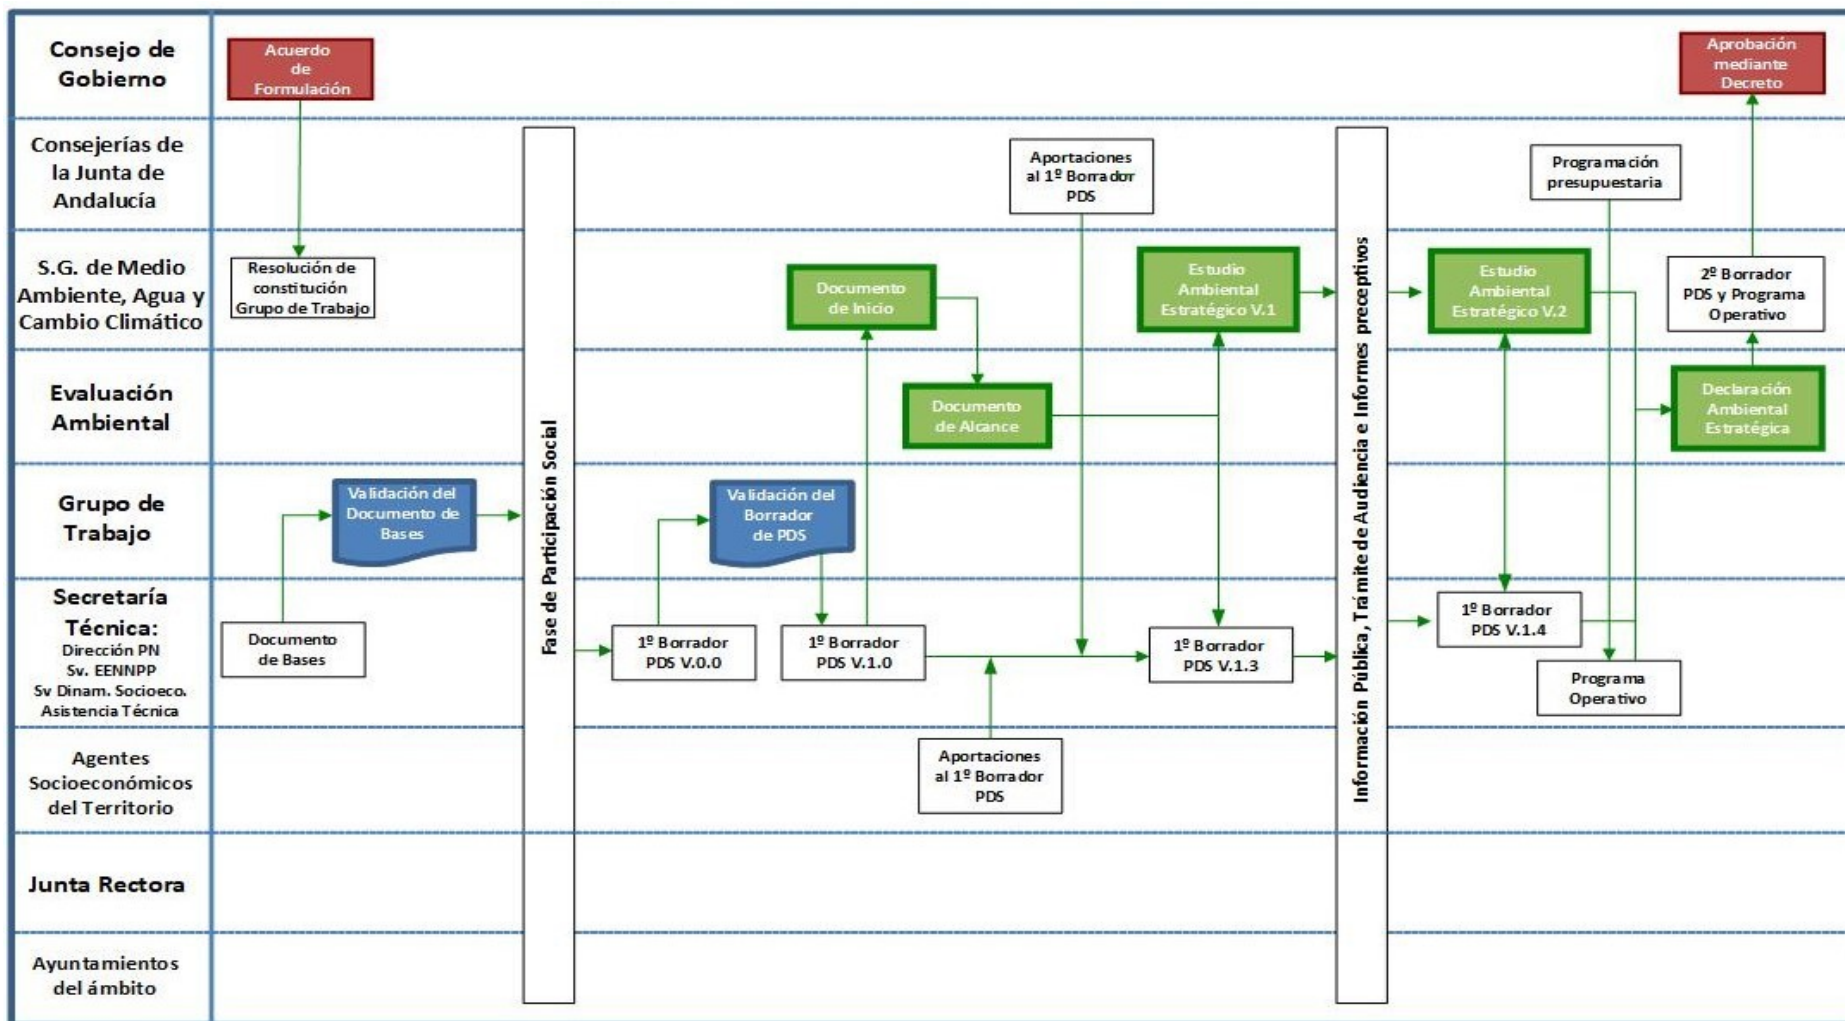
Consejo de Gobierno

Acuerdo de Formulación

Aprobación mediante Decreto

Consejerías de la Junta de Andalucía

Aportaciones al 1º Borrador PDS

Programación presupuestaria

S.G. de Medio Ambiente, Agua y Cambio Climático

Resolución de constitución Grupo de Trabajo

Documento de Inicio

Estudio Ambiental Estratégico V.1

Estudio Ambiental Estratégico V.2

2º Borrador PDS y Programa Operativo

Evaluación Ambiental

Documento de Alcance

Declaración Ambiental Estratégica

Grupo de Trabajo

Validación del Documento de Bases

Validación del Borrador de PDS

Fase de Participación Social

Información Pública, Trámite de Audiencia e Informes preceptivos

Secretaría Técnica:
Dirección PN
Sv. EENNPP
Sv Dinam. Socioeco.
Asistencia Técnica

Documento de Bases

1º Borrador PDS V.0.0

1º Borrador PDS V.1.0

1º Borrador PDS V.1.3

1º Borrador PDS V.1.4

Programa Operativo

Agentes Socioeconómicos del Territorio

Aportaciones al 1º Borrador PDS

Junta Rectora

Ayuntamientos del ámbito